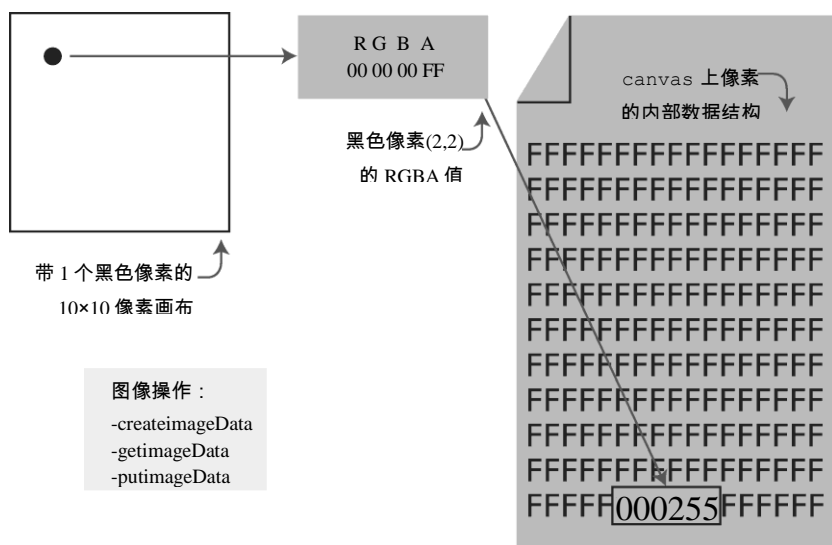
R G B A
00 00 00 FF

黑色像素(2,2)
的 RGBA 值

canvas 上像素
的内部数据结构

FFFFFFFFFFFFFFFF
FFFFFFFFFFFFFFFF
FFFFFFFFFFFFFFFF
FFFFFFFFFFFFFFFF
FFFFFFFFFFFFFFFF
FFFFFFFFFFFFFFFF
FFFFFFFFFFFFFFFF
FFFFFFFFFFFFFFFF
FFFFFFFFFFFFFFFF
FFFFFFFFFFFFFFFF
FFFFF000255FFFFFF

带 1 个黑色像素的
10×10 像素画布

图像操作：
-createimageData
-getimageData
-putimageData